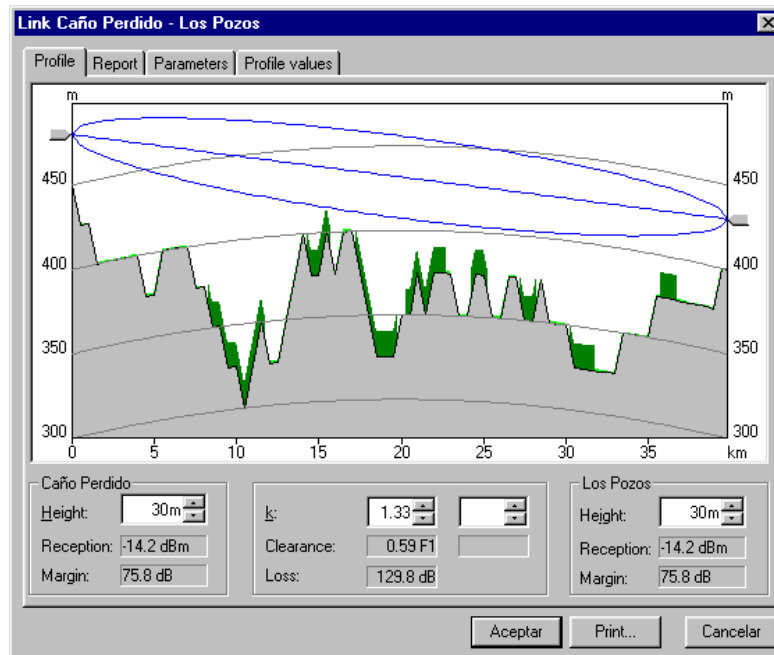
Link Caño Perdido - Los Pozos

Profile | Report | Parameters | Profile values

m
m
450
450
400
400
350
350
300
300
0 5 10 15 20 25 30 35 km

Caño Perdido
Height: 30m
Reception: -14.2 dBm
Margin: 75.8 dB

k: 1.33
Clearance: 0.59 F1
Loss: 129.8 dB

Los Pozos
Height: 30m
Reception: -14.2 dBm
Margin: 75.8 dB

Aceptar
Print...
Cancelar